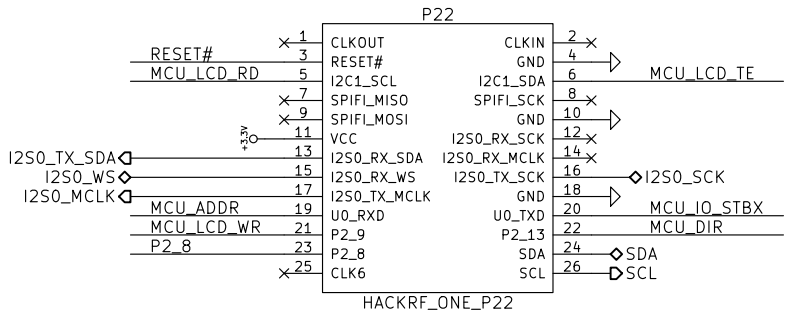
P22

RESET#
MCU_LCD_RD
+3.3V
I2S0_TX_SDA
I2S0_WS
I2S0_MCLK
MCU_ADDR
MCU_LCD_WR
P2_8

1 CLKOUT
3 RESET#
5 I2C1_SCL
7 SPIFI_MISO
9 SPIFI_MOSI
11 VCC
13 I2S0_RX_SDA
15 I2S0_RX_WS
17 I2S0_TX_MCLK
19 U0_RXD
21 P2_9
23 P2_8
25 CLK6

CLKIN 2
GND 4
I2C1_SDA 6
SPIFI_SCK 8
GND 10
I2S0_RX_SCK 12
I2S0_RX_MCLK 14
I2S0_TX_SCK 16
GND 18
U0_TXD 20
P2_13 22
SDA 24
SCL 26

MCU_LCD_TE
I2S0_SCK
MCU_IO_STBX
MCU_DIR
SDA
SCL

HACKRF_ONE_P22